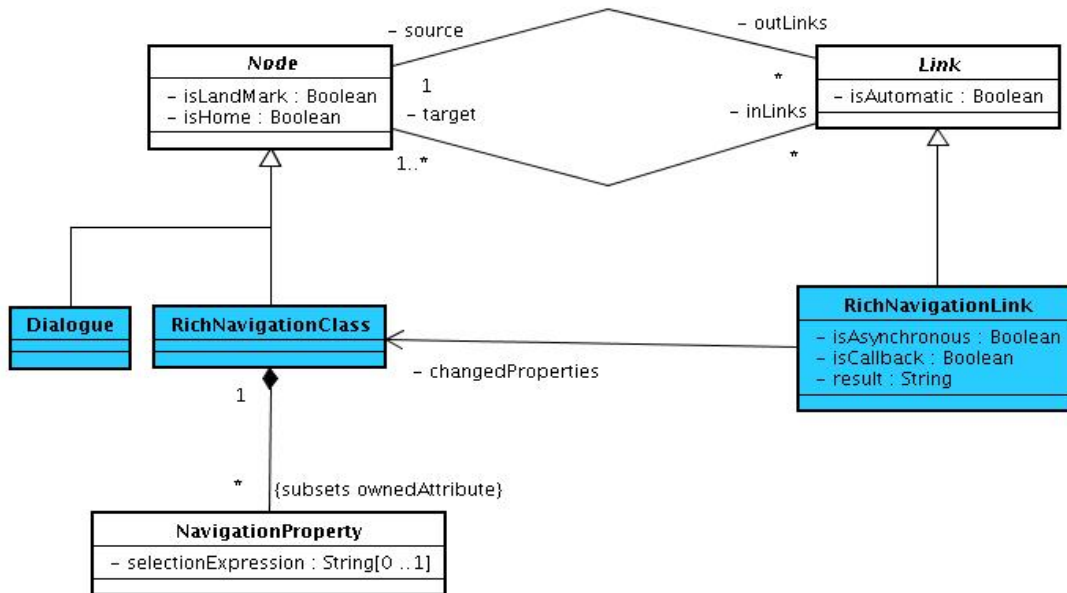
- source

- outLinks

Node
- isLandMark : Boolean
- isHome : Boolean

1

- target

1..*

*

- inLinks

*

Link
- isAutomatic : Boolean

Dialogue

RichNavigationClass

RichNavigationLink
- isAsynchronous : Boolean
- isCallback : Boolean
- result : String

- changedProperties

1

*

{subsets ownedAttribute}

NavigationProperty
- selectionExpression : String[0 ..1]